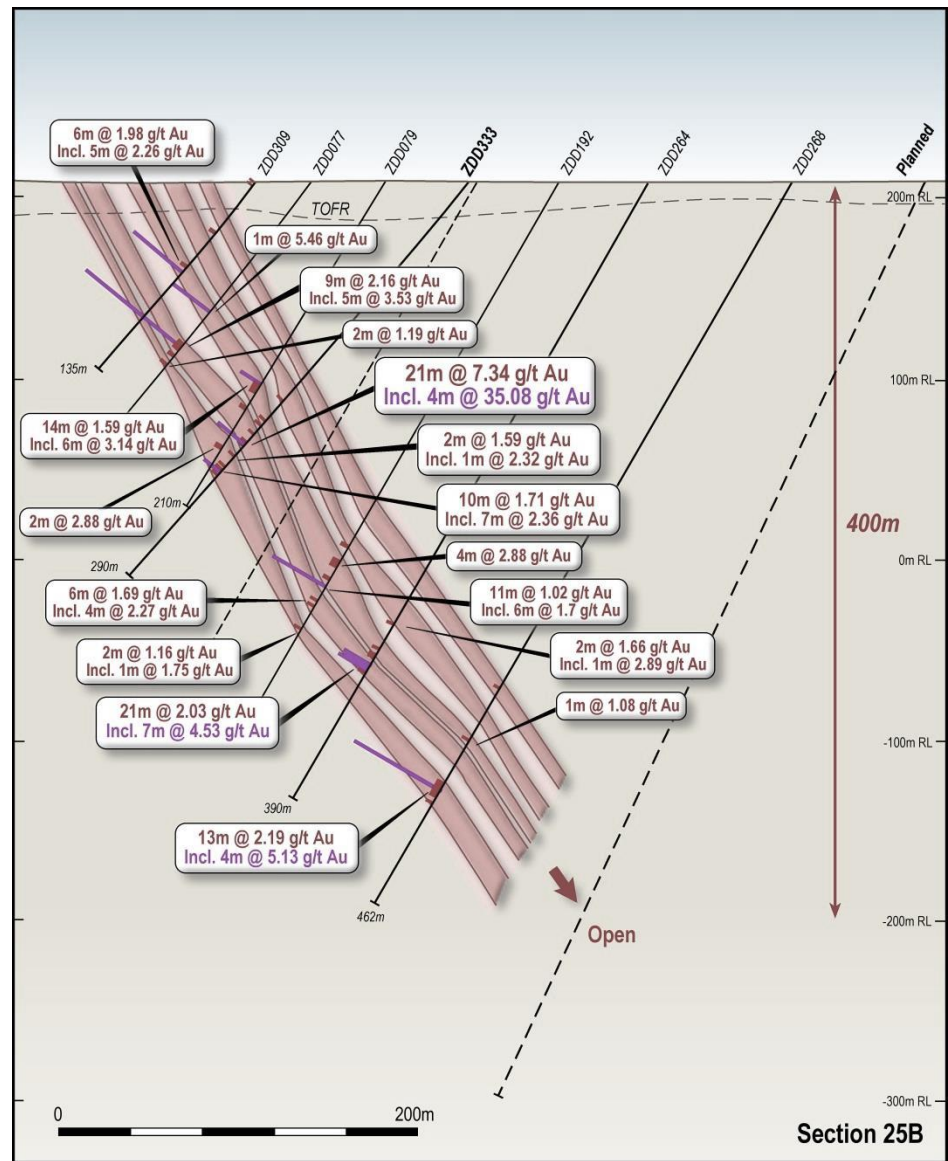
6m @ 1.98 g/t Au
Incl. 5m @ 2.26 g/t Au

ZDD309
ZDD077
ZDD079
ZDD333
ZDD192
ZDD264
ZDD268
Planned

TOFR
200m RL

1m @ 5.46 g/t Au

9m @ 2.16 g/t Au
Incl. 5m @ 3.53 g/t Au

2m @ 1.19 g/t Au

135m

21m @ 7.34 g/t Au
Incl. 4m @ 35.08 g/t Au

100m RL

14m @ 1.59 g/t Au
Incl. 6m @ 3.14 g/t Au

2m @ 1.59 g/t Au
Incl. 1m @ 2.32 g/t Au

210m

2m @ 2.88 g/t Au

10m @ 1.71 g/t Au
Incl. 7m @ 2.36 g/t Au

400m

290m

4m @ 2.88 g/t Au

0m RL

6m @ 1.69 g/t Au
Incl. 4m @ 2.27 g/t Au

11m @ 1.02 g/t Au
Incl. 6m @ 1.7 g/t Au

2m @ 1.16 g/t Au
Incl. 1m @ 1.75 g/t Au

2m @ 1.66 g/t Au
Incl. 1m @ 2.89 g/t Au

21m @ 2.03 g/t Au
Incl. 7m @ 4.53 g/t Au

1m @ 1.08 g/t Au

-100m RL

390m

13m @ 2.19 g/t Au
Incl. 4m @ 5.13 g/t Au

462m

Open

-200m RL

-300m RL

0
200m

Section 25B